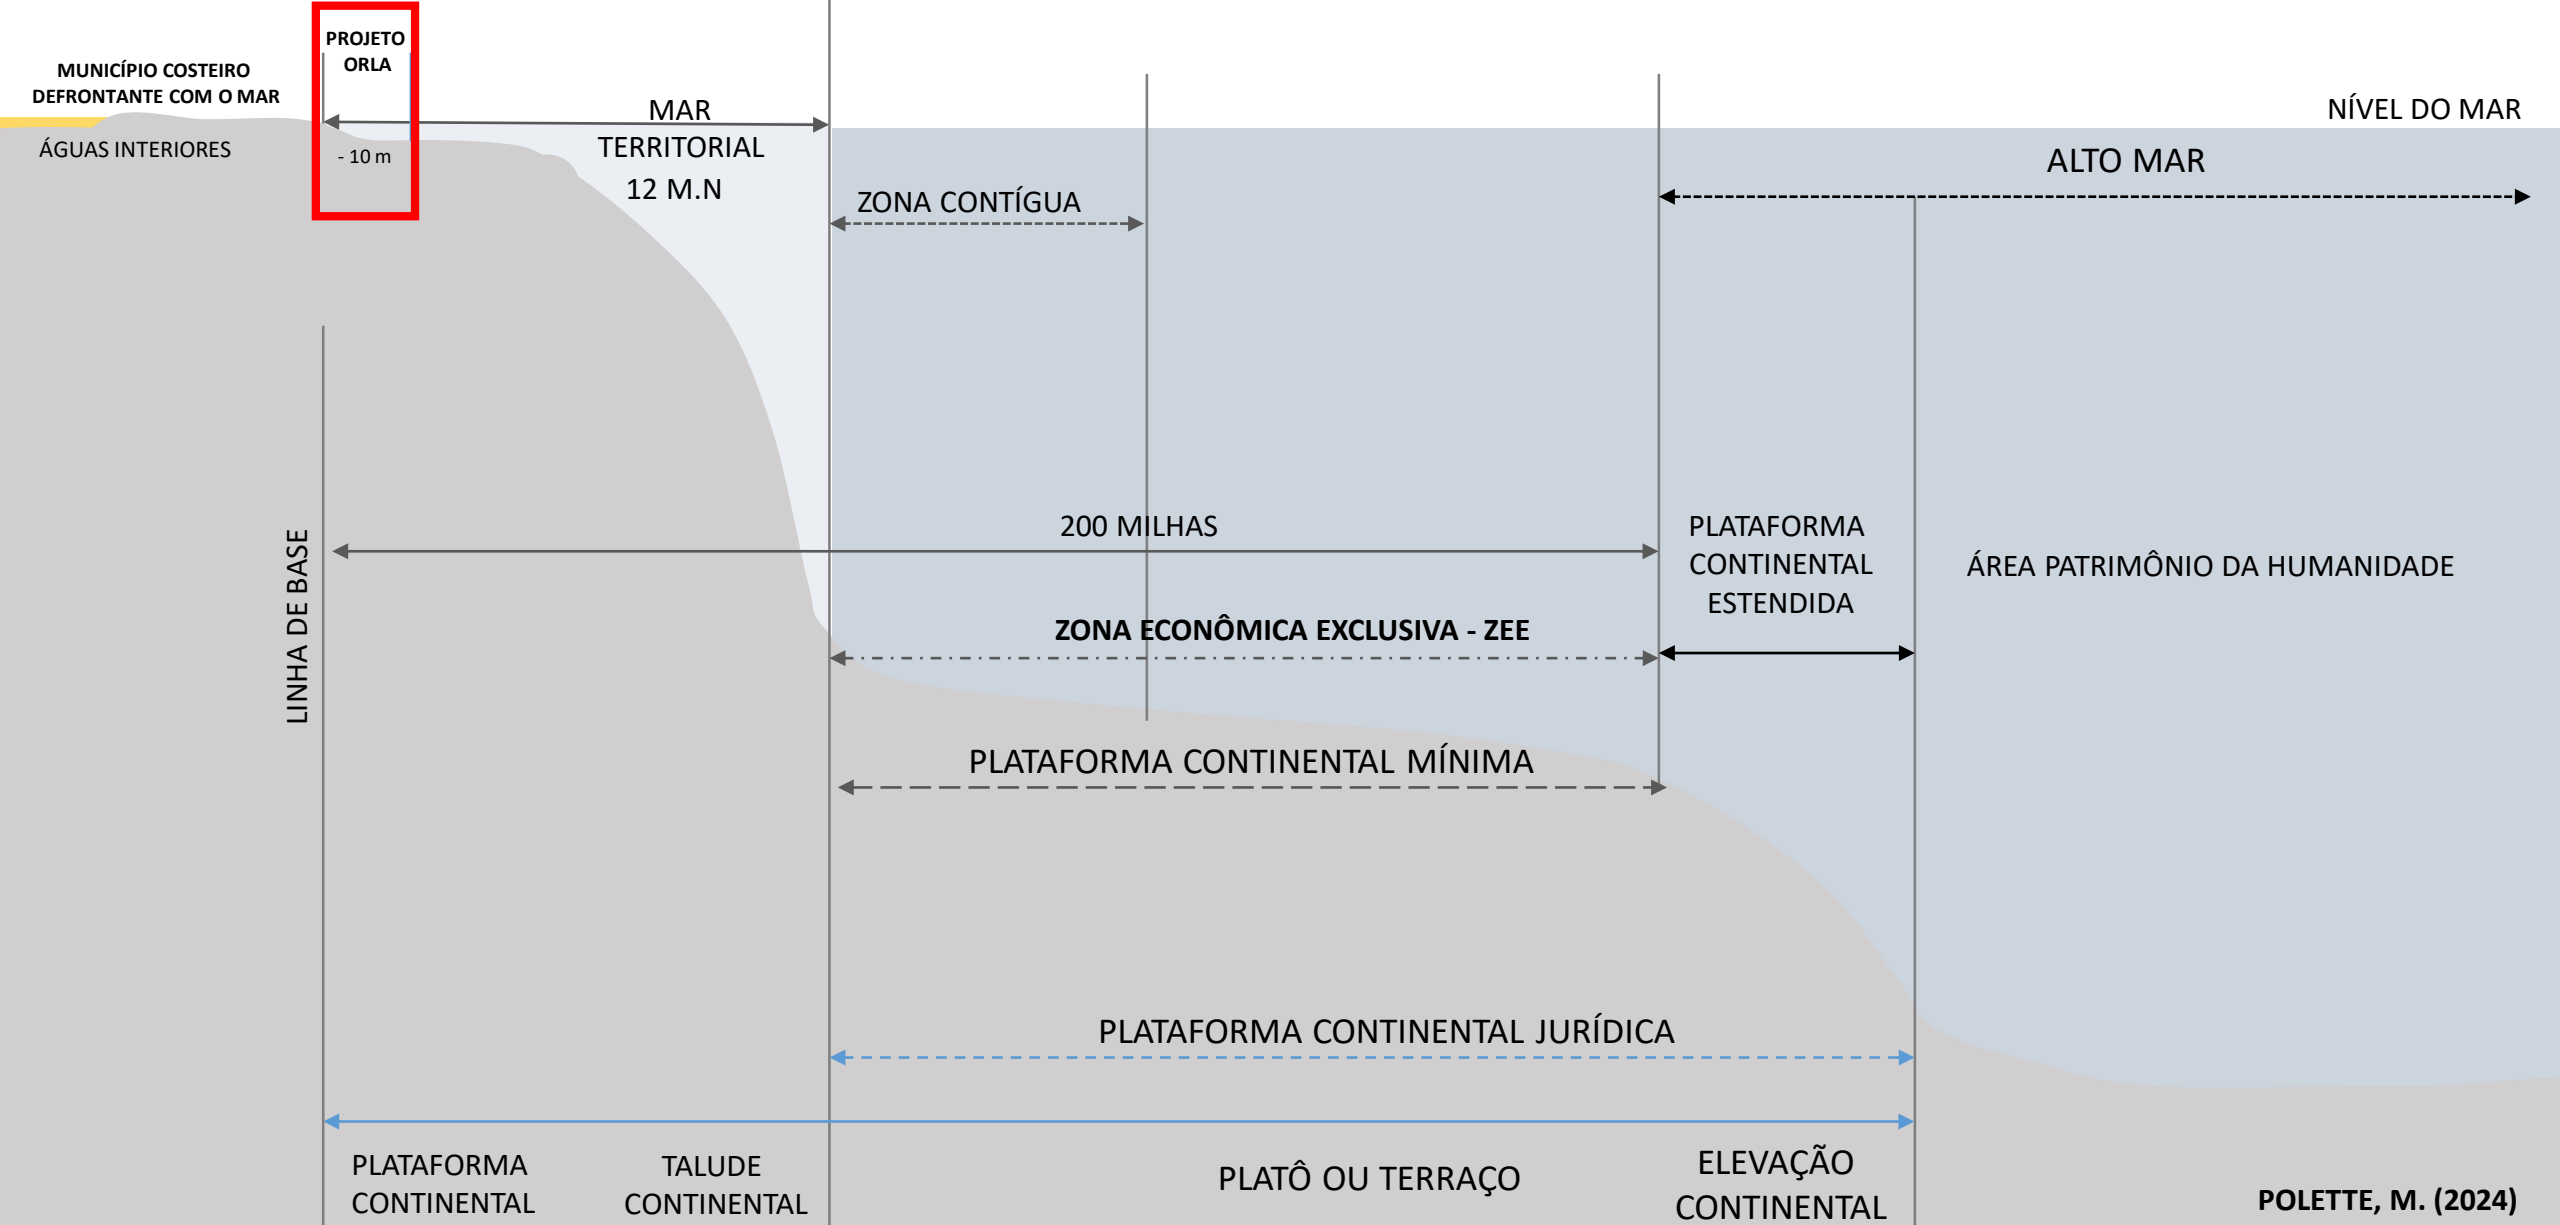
MUNICÍPIO COSTEIRO DEFRONTANTE COM O MAR

PROJETO ORLA

ÁGUAS INTERIORES

- 10 m

MAR TERRITORIAL 12 M.N

NÍVEL DO MAR

ALTO MAR

ZONA CONTÍGUA

LINHA DE BASE

200 MILHAS

PLATAFORMA CONTINENTAL ESTENDIDA

ÁREA PATRIMÔNIO DA HUMANIDADE

ZONA ECONÔMICA EXCLUSIVA - ZEE

PLATAFORMA CONTINENTAL MÍNIMA

PLATAFORMA CONTINENTAL JURÍDICA

PLATAFORMA CONTINENTAL

TALUDE CONTINENTAL

PLATÔ OU TERRAÇO

ELEVAÇÃO CONTINENTAL

POLETTE, M. (2024)